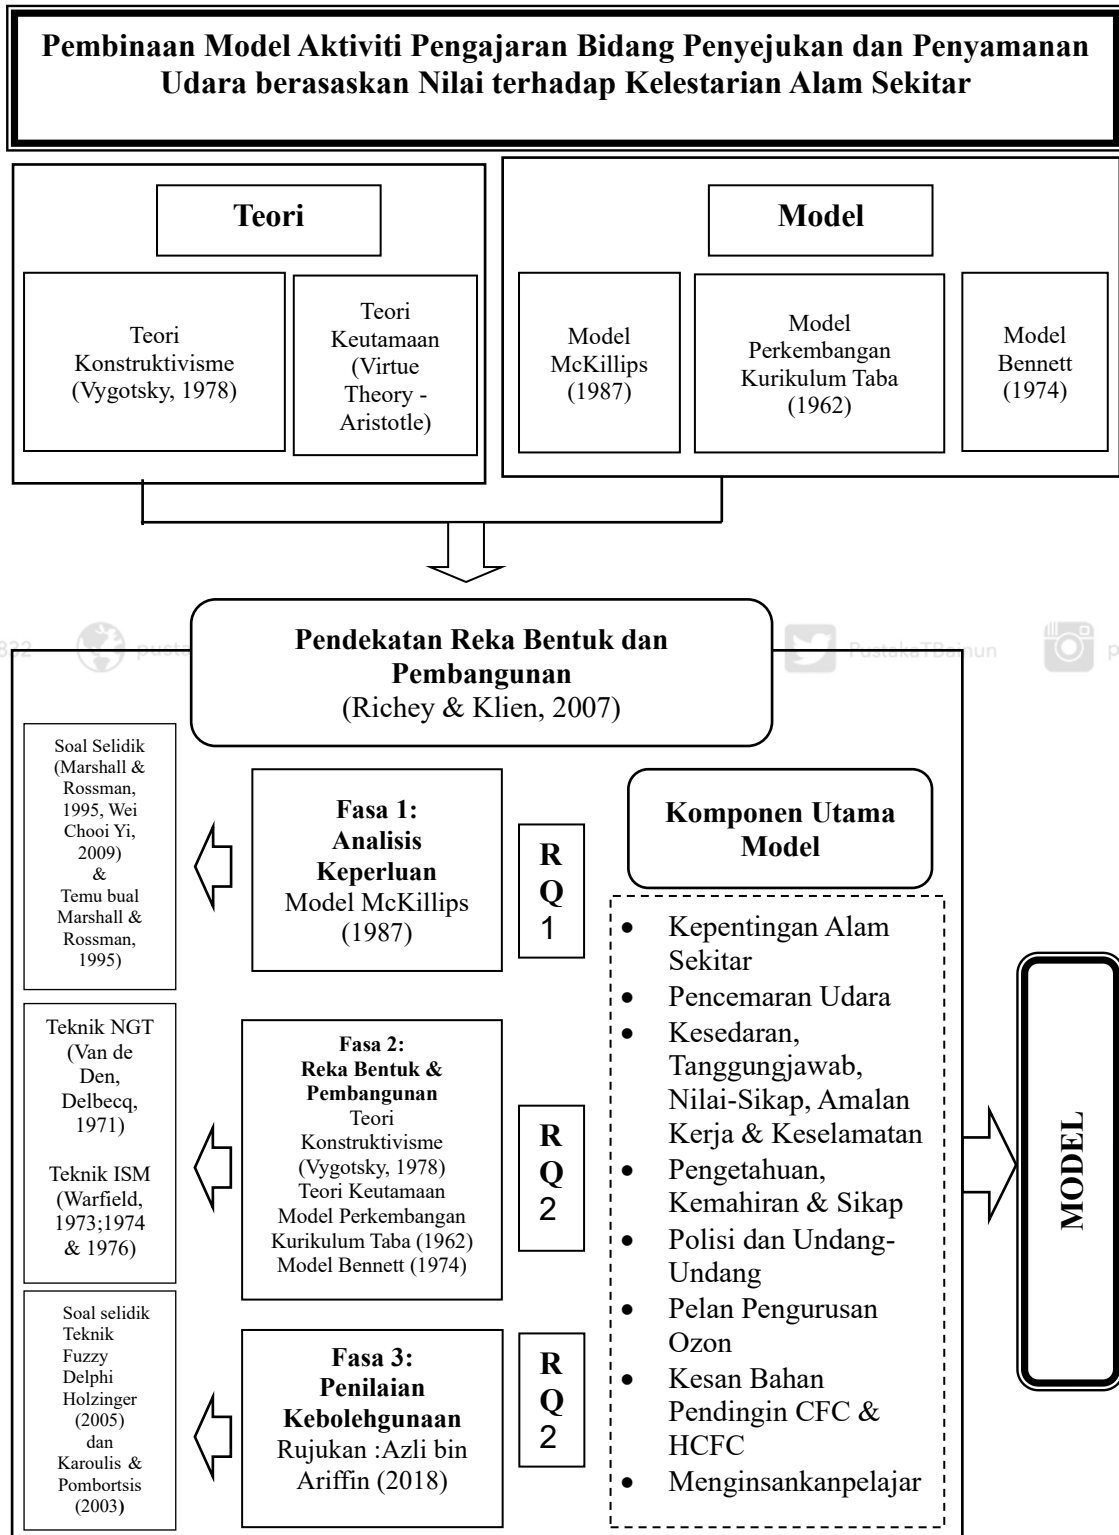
Pembinaan Model Aktiviti Pengajaran Bidang Penyejukan dan Penyamanan Udara berasaskan Nilai terhadap Kelestarian Alam Sekitar

Teori

Teori Konstruktivisme (Vygotsky, 1978)

Teori Keutamaan (Virtue Theory - Aristotle)

Model

Model McKillips (1987)

Model Perkembangan Kurikulum Taba (1962)

Model Bennett (1974)

Pendekatan Reka Bentuk dan Pembangunan (Richey & Klien, 2007)

PustakaTBainun

Soal Selidik (Marshall & Rossman, 1995, Wei Chooi Yi, 2009) & Temu bual Marshall & Rossman, 1995)

Fasa 1: Analisis Keperluan Model McKillips (1987)

RQ1

Teknik NGT (Van de Den, Delbecq, 1971)

Teknik ISM (Warfield, 1973;1974 & 1976)

Fasa 2: Reka Bentuk & Pembangunan Teori Konstruktivisme (Vygotsky, 1978) Teori Keutamaan Model Perkembangan Kurikulum Taba (1962) Model Bennett (1974)

RQ2

Soal selidik Teknik Fuzzy Delphi Holzinger (2005) dan Karoulis & Pombortsis (2003)

Fasa 3: Penilaian Kebolehgunaan Rujukan :Azli bin Ariffin (2018)

RQ2

Komponen Utama Model

- Kepentingan Alam Sekitar
- Pencemaran Udara
- Kesedaran, Tanggungjawab, Nilai-Sikap, Amalan Kerja & Keselamatan
- Pengetahuan, Kemahiran & Sikap
- Polisi dan Undang-Undang
- Pelan Pengurusan Ozon
- Kesan Bahan Pendingin CFC & HCFC
- Menginsankanpelajar

MODEL